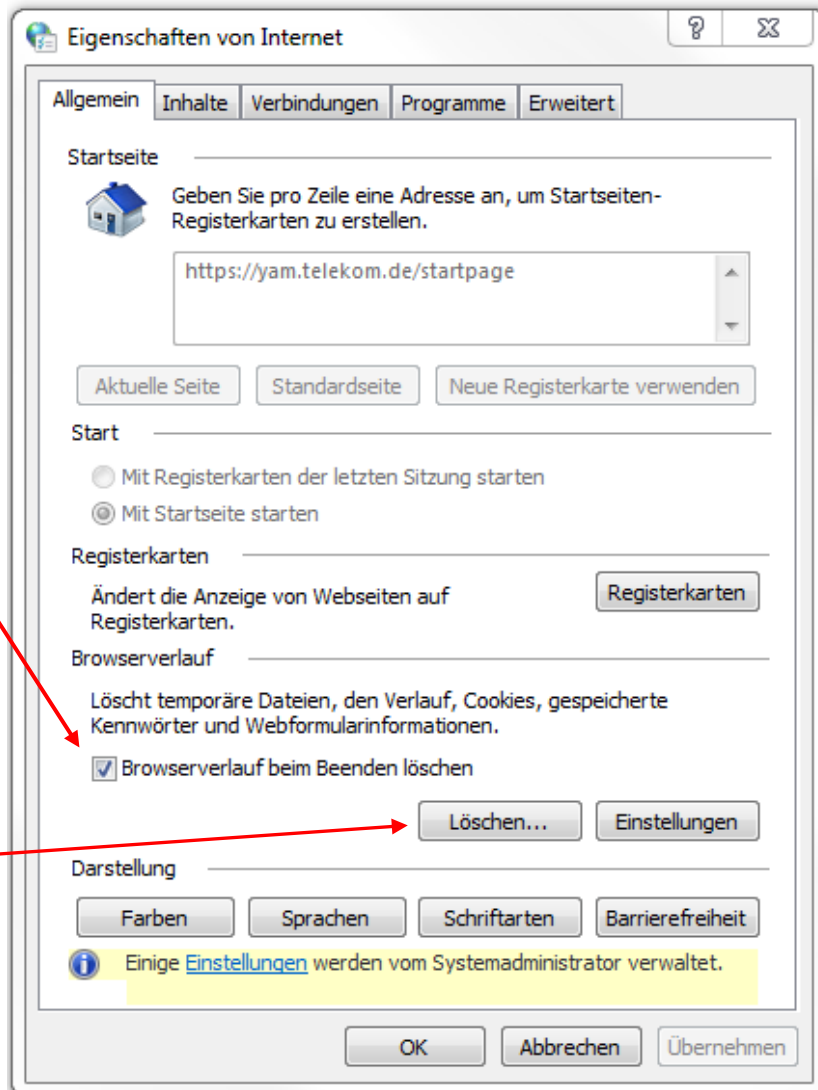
Eigenschaften von Internet

? X

Allgemein | Inhalte | Verbindungen | Programme | Erweitert

Startseite

Geben Sie pro Zeile eine Adresse an, um Startseiten-Registerkarten zu erstellen.

https://yam.telekom.de/startpage

Aktuelle Seite | Standardseite | Neue Registerkarte verwenden

Start

Mit Registerkarten der letzten Sitzung starten

Mit Startseite starten

Registerkarten

Ändert die Anzeige von Webseiten auf Registerkarten.

Registerkarten

Browserverlauf

Löscht temporäre Dateien, den Verlauf, Cookies, gespeicherte Kennwörter und Webformularinformationen.

Browserverlauf beim Beenden löschen

Löschen... | Einstellungen

Darstellung

Farben | Sprachen | Schriftarten | Barrierefreiheit

Einige Einstellungen werden vom Systemadministrator verwaltet.

OK | Abbrechen | Übernehmen